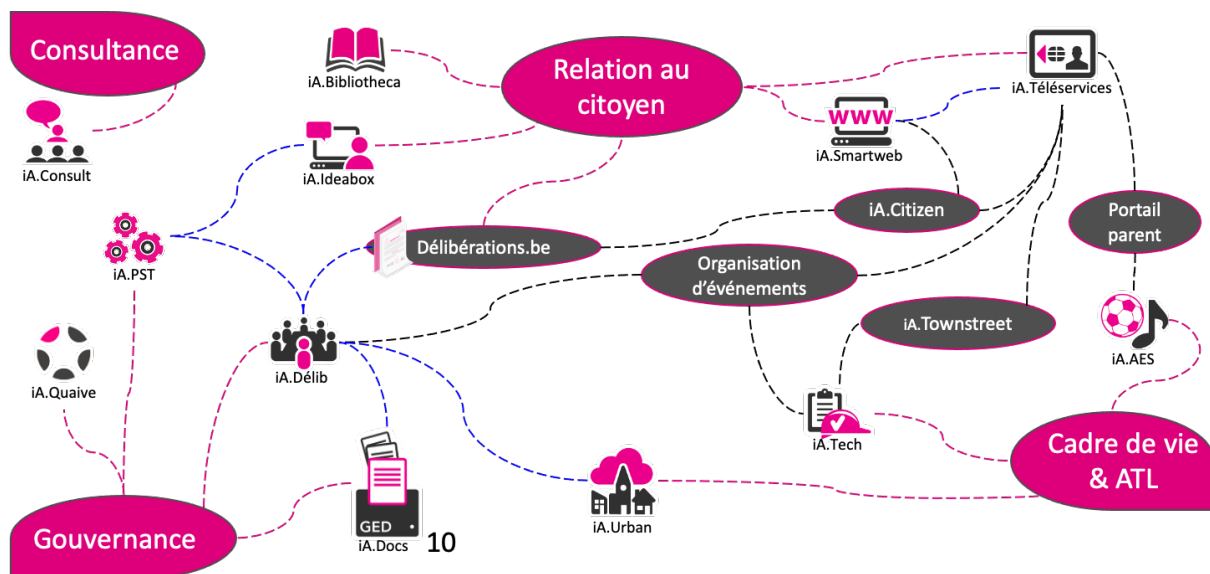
Consultance

iA.Consult

iA.Bibliotheca

Relation au citoyen

iA.Téléservices

WWW

iA.Smartweb

iA.Ideabox

iA.Citizen

Portail parent

iA.PST

Délibérations.be

Organisation d'événements

iA.Townstreet

iA.Quaive

iA.Délib

iA.AES

iA.Tech

Cadre de vie & ATL

GED

iA.Docs

iA.Urban

Gouvernance

10